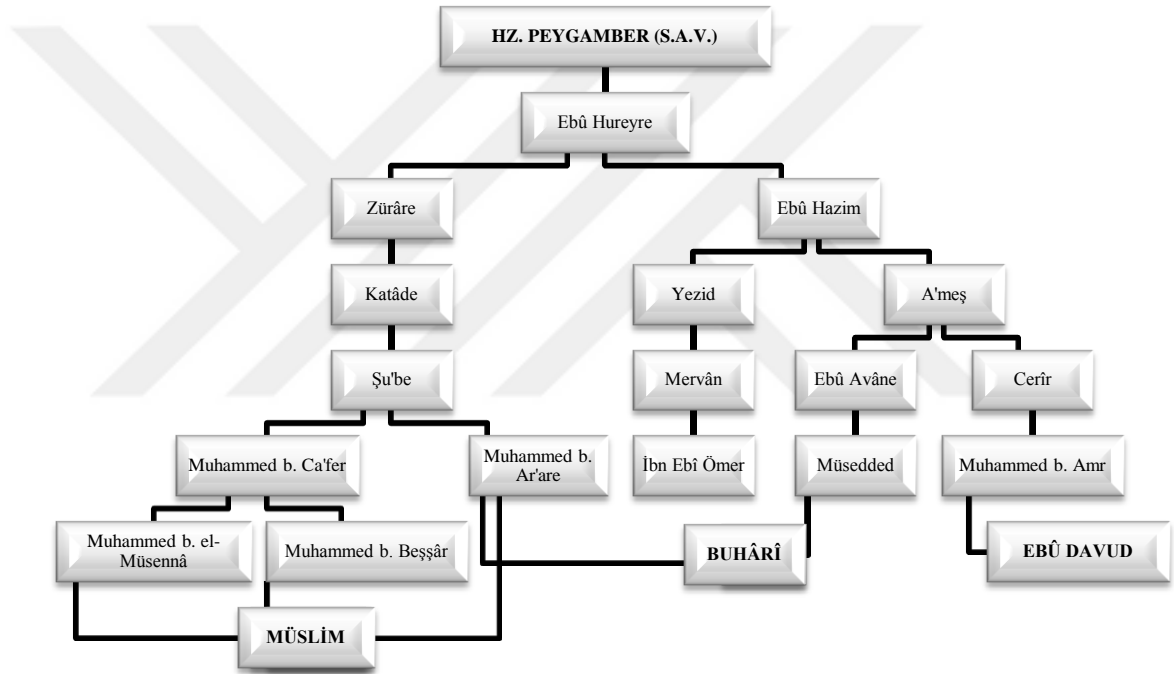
HZ. PEYGAMBER (S.A.V.)

Ebû Hureyre

Zürâre

Ebû Hazim

Katâde

Yezid

A'meş

Şu'be

Mervân

Ebû Avâne

Cerîr

Muhammed b. Ca'fer

Muhammed b. Ar'are

İbn Ebî Ömer

Müsedded

Muhammed b. Amr

Muhammed b. el-Müsennâ

Muhammed b. Beşşâr

BUHÂRÎ

EBÛ DAVUD

MÜSLİM